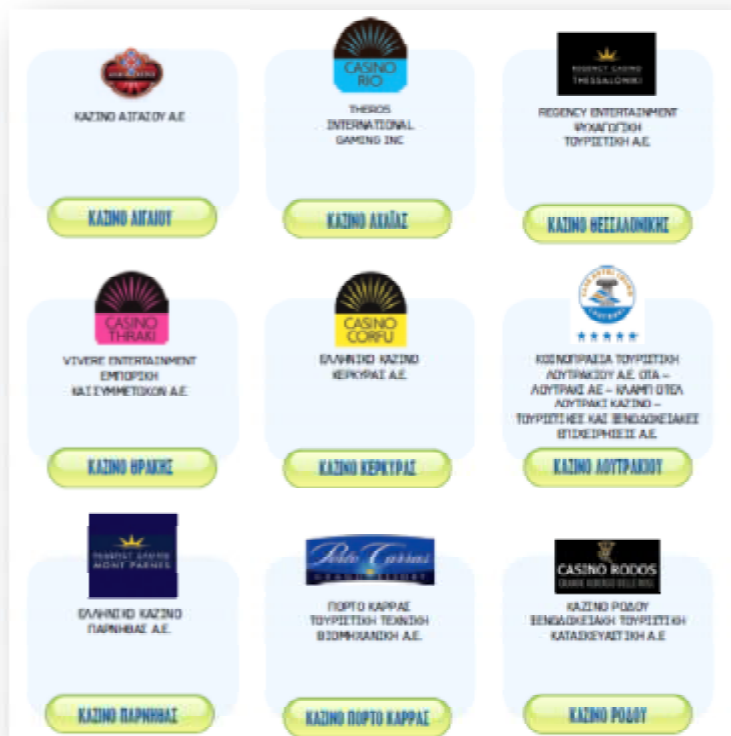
ΚΑΖΙΝΟ ΑΙΓΑΙΟΥ Α.Ε

ΚΑΖΙΝΟ ΑΙΓΑΙΟΥ

CASINO RIO

THEROS INTERNATIONAL GAMING INC

ΚΑΖΙΝΟ ΑΧΑΪΑΣ

REGENCY CASINO THESSALONIKI

REGENCY ENTERTAINMENT ΨΥΧΑΓΩΓΙΚΗ ΤΟΥΡΙΣΤΙΚΗ Α.Ε.

ΚΑΖΙΝΟ ΘΕΣΣΑΛΟΝΙΚΗΣ

CASINO THRAKI

VIVERE ENTERTAINMENT ΕΜΠΟΡΙΚΗ ΚΑΙ ΣΥΜΜΕΤΟΧΩΝ Α.Ε

ΚΑΖΙΝΟ ΘΡΑΚΗΣ

CASINO CORFU

ΕΛΛΗΝΙΚΟ ΚΑΖΙΝΟ ΚΕΡΚΥΡΑΣ Α.Ε

ΚΑΖΙΝΟ ΚΕΡΚΥΡΑΣ

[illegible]

ΚΟΙΝΟΠΡΑΞΙΑ ΤΟΥΡΙΣΤΙΚΗ ΛΟΥΤΡΑΚΙΟΥ Α.Ε. ΟΤΑ – ΛΟΥΤΡΑΚΙ ΑΕ – ΚΛΑΜΠ ΟΤΕΛ ΛΟΥΤΡΑΚΙ ΚΑΖΙΝΟ – ΤΟΥΡΙΣΤΙΚΕΣ ΚΑΙ ΞΕΝΟΔΟΧΕΙΑΚΕΣ ΕΠΙΧΕΙΡΗΣΕΙΣ Α.Ε.

ΚΑΖΙΝΟ ΛΟΥΤΡΑΚΙΟΥ

REGENCY CASINO MONT PARNES

ΕΛΛΗΝΙΚΟ ΚΑΖΙΝΟ ΠΑΡΝΗΘΑΣ Α.Ε.

ΚΑΖΙΝΟ ΠΑΡΝΗΘΑΣ

Porto Carras GRAND RESORT

ΠΟΡΤΟ ΚΑΡΡΑΣ ΤΟΥΡΙΣΤΙΚΗ ΤΕΧΝΙΚΗ ΒΙΟΜΗΧΑΝΙΚΗ Α.Ε.

ΚΑΖΙΝΟ ΠΟΡΤΟ ΚΑΡΡΑΣ

CASINO RODOS GRANDE ALBERGO DELLE ROSE

ΚΑΖΙΝΟ ΡΟΔΟΥ ΞΕΝΟΔΟΧΕΙΑΚΗ ΤΟΥΡΙΣΤΙΚΗ ΚΑΤΑΣΚΕΥΑΣΤΙΚΗ Α.Ε

ΚΑΖΙΝΟ ΡΟΔΟΥ